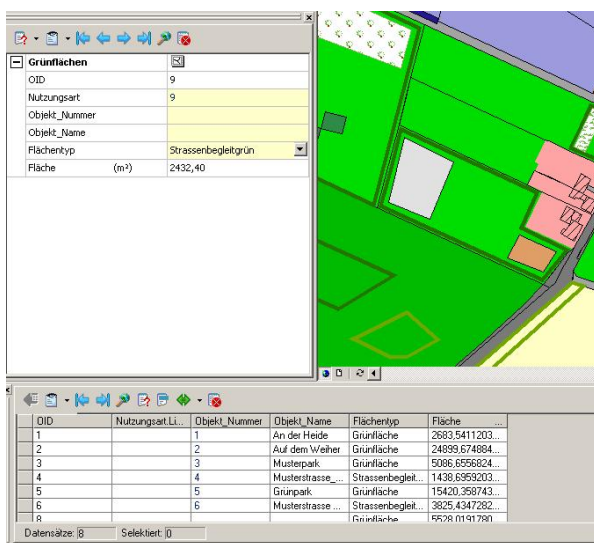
Grünflächen

| | |
|---|---|
| OID | 9 |
| Nutzungsart | 9 |
| Objekt_Nummer | |
| Objekt_Name | |
| Flächentyp | Strassenbegleitgrün |
| Fläche (m²) | 2432,40 |

| OID | Nutzungsart.Li... | Objekt_Nummer | Objekt_Name | Flächentyp | Fläche |
|---|---|---|---|---|---|
| 1 | | 1 | An der Heide | Grünfläche | 2683,5411203... |
| 2 | | 2 | Auf dem Weiher | Grünfläche | 24899,674884... |
| 3 | | 3 | Musterpark | Grünfläche | 5086,6556824... |
| 4 | | 4 | Musterstrasse_... | Strassenbegleit... | 1438,6959203... |
| 5 | | 5 | Grünpark | Grünfläche | 15420,358743... |
| 6 | | 6 | Musterstrasse ... | Strassenbegleit... | 3825,4347282... |
| 8 | | | | Grünfläche | 5528,0191780... |

Datensätze: 8 Selektiert: 0